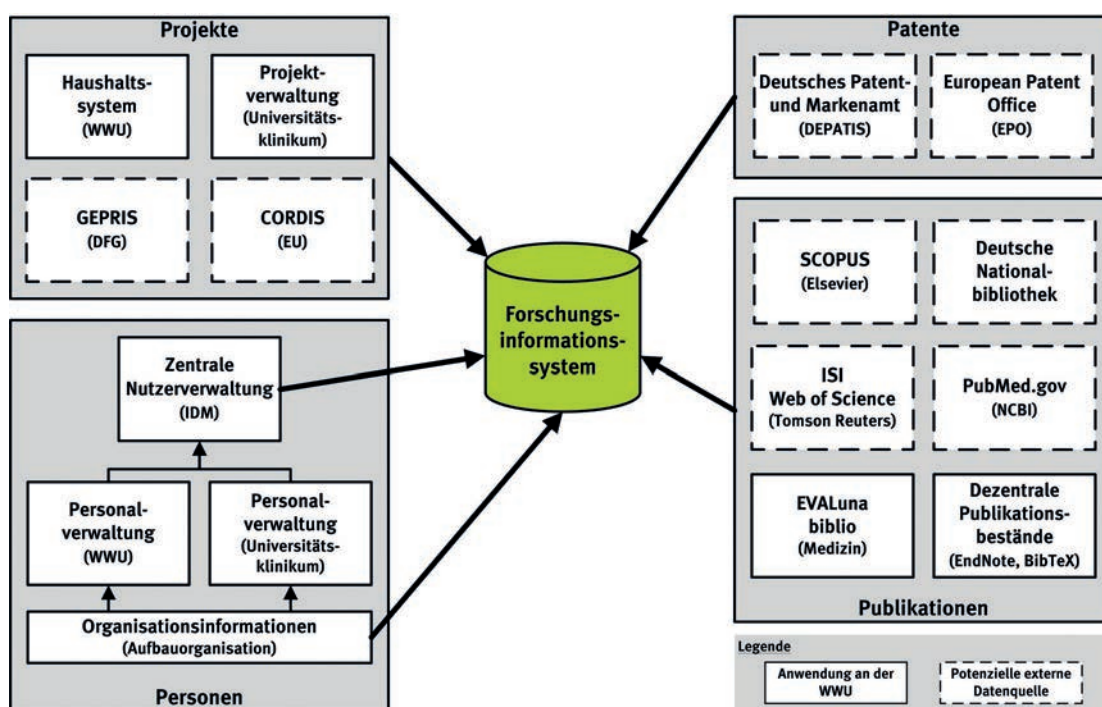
Projekte

Haushaltssystem (WWU)

Projektverwaltung (Universitätsklinikum)

GEPRIS (DFG)

CORDIS (EU)

Patente

Deutsches Patent- und Markenamt (DEPATIS)

European Patent Office (EPO)

Forschungsinformationssystem

SCOPUS (Elsevier)

Deutsche Nationalbibliothek

ISI Web of Science (Tomson Reuters)

PubMed.gov (NCBI)

EVALuna biblio (Medizin)

Dezentrale Publikationsbestände (EndNote, BibTeX)

Publikationen

Zentrale Nutzerverwaltung (IDM)

Personalverwaltung (WWU)

Personalverwaltung (Universitätsklinikum)

Organisationsinformationen (Aufbauorganisation)

Personen

Legende

Anwendung an der WWU

Potenzielle externe Datenquelle